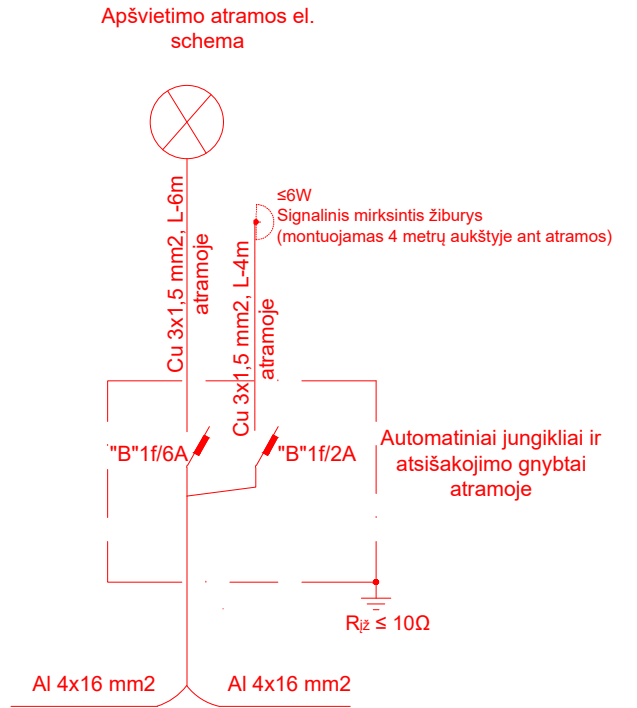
Apšvietimo atramos el. schema

≤6W
Signalinis mirksintis žiburys
(montuojamas 4 metrų aukštyje ant atramos)

Cu 3x1,5 mm2, L-6m atramoje

Cu 3x1,5 mm2, L-4m atramoje

"B"1f/6A

"B"1f/2A

Automatiniai jungikliai ir atsišakojimo gnybtai atramoje

$R_{įž}$ ≤ 10Ω

Al 4x16 mm2

Al 4x16 mm2